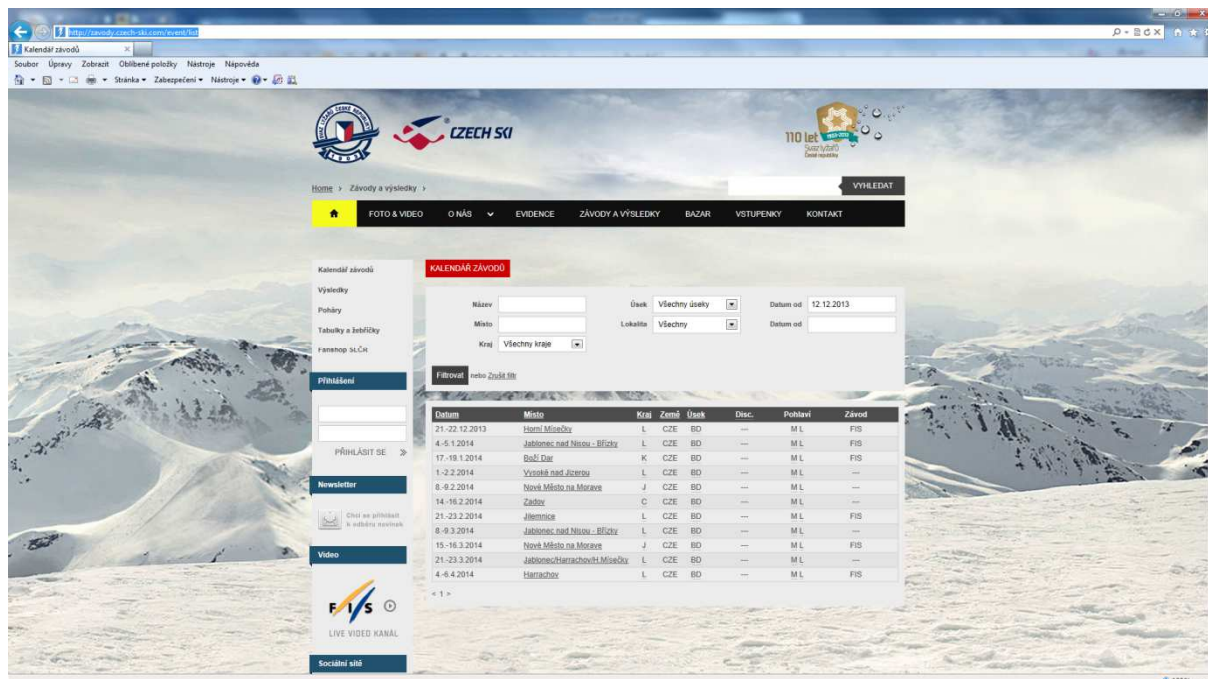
http://zavody.czech-ski.com/event/list

Kalendář závodů

Soubor Úpravy Zobrazit Oblíbené položky Nástroje Nápověda

Stránka ▾ Zabezpečení ▾ Nástroje ▾

CZECH SKI

110 let 1903-2013 Svaz lyžařů České republiky

Home › Závody a výsledky ›

VYHLEDAT

FOTO & VIDEO O NÁS EVIDENCE ZÁVODY A VÝSLEDKY BAZAR VSTUPENKY KONTAKT

Kalendář závodů
Výsledky
Poháry
Tabulky a žebříčky
Fanshop SLČR

Přihlášení

PŘIHLÁSIT SE »

Newsletter

Chci se přihlásit k odběru novinek

Video

LIVE VIDEO KANÁL

Sociální sítě

KALENDÁŘ ZÁVODŮ

Název
Místo
Kraj Všechny kraje
Úsek Všechny úseky
Lokalita Všechny
Datum od 12.12.2013
Datum od

Filtrovat nebo Zrušit filtr

| Datum | Místo | Kraj | Země | Úsek | Disc. | Pohlaví | Závod |
|---|---|---|---|---|---|---|---|
| 21.-22.12.2013 | Horní Mísečky | L | CZE | BD | --- | M L | FIS |
| 4.-5.1.2014 | Jablonec nad Nisou - Břízky | L | CZE | BD | --- | M L | FIS |
| 17.-19.1.2014 | Boží Dar | K | CZE | BD | --- | M L | FIS |
| 1.-2.2.2014 | Vysoké nad Jizerou | L | CZE | BD | --- | M L | --- |
| 8.-9.2.2014 | Nové Město na Morave | J | CZE | BD | --- | M L | --- |
| 14.-16.2.2014 | Zadov | C | CZE | BD | --- | M L | --- |
| 21.-23.2.2014 | Jilemnice | L | CZE | BD | --- | M L | FIS |
| 8.-9.3.2014 | Jablonec nad Nisou - Břízky | L | CZE | BD | --- | M L | --- |
| 15.-16.3.2014 | Nové Město na Morave | J | CZE | BD | --- | M L | FIS |
| 21.-23.3.2014 | Jablonec/Harrachov/H.Mísečky | L | CZE | BD | --- | M L | --- |
| 4.-6.4.2014 | Harrachov | L | CZE | BD | --- | M L | FIS |

< 1 >